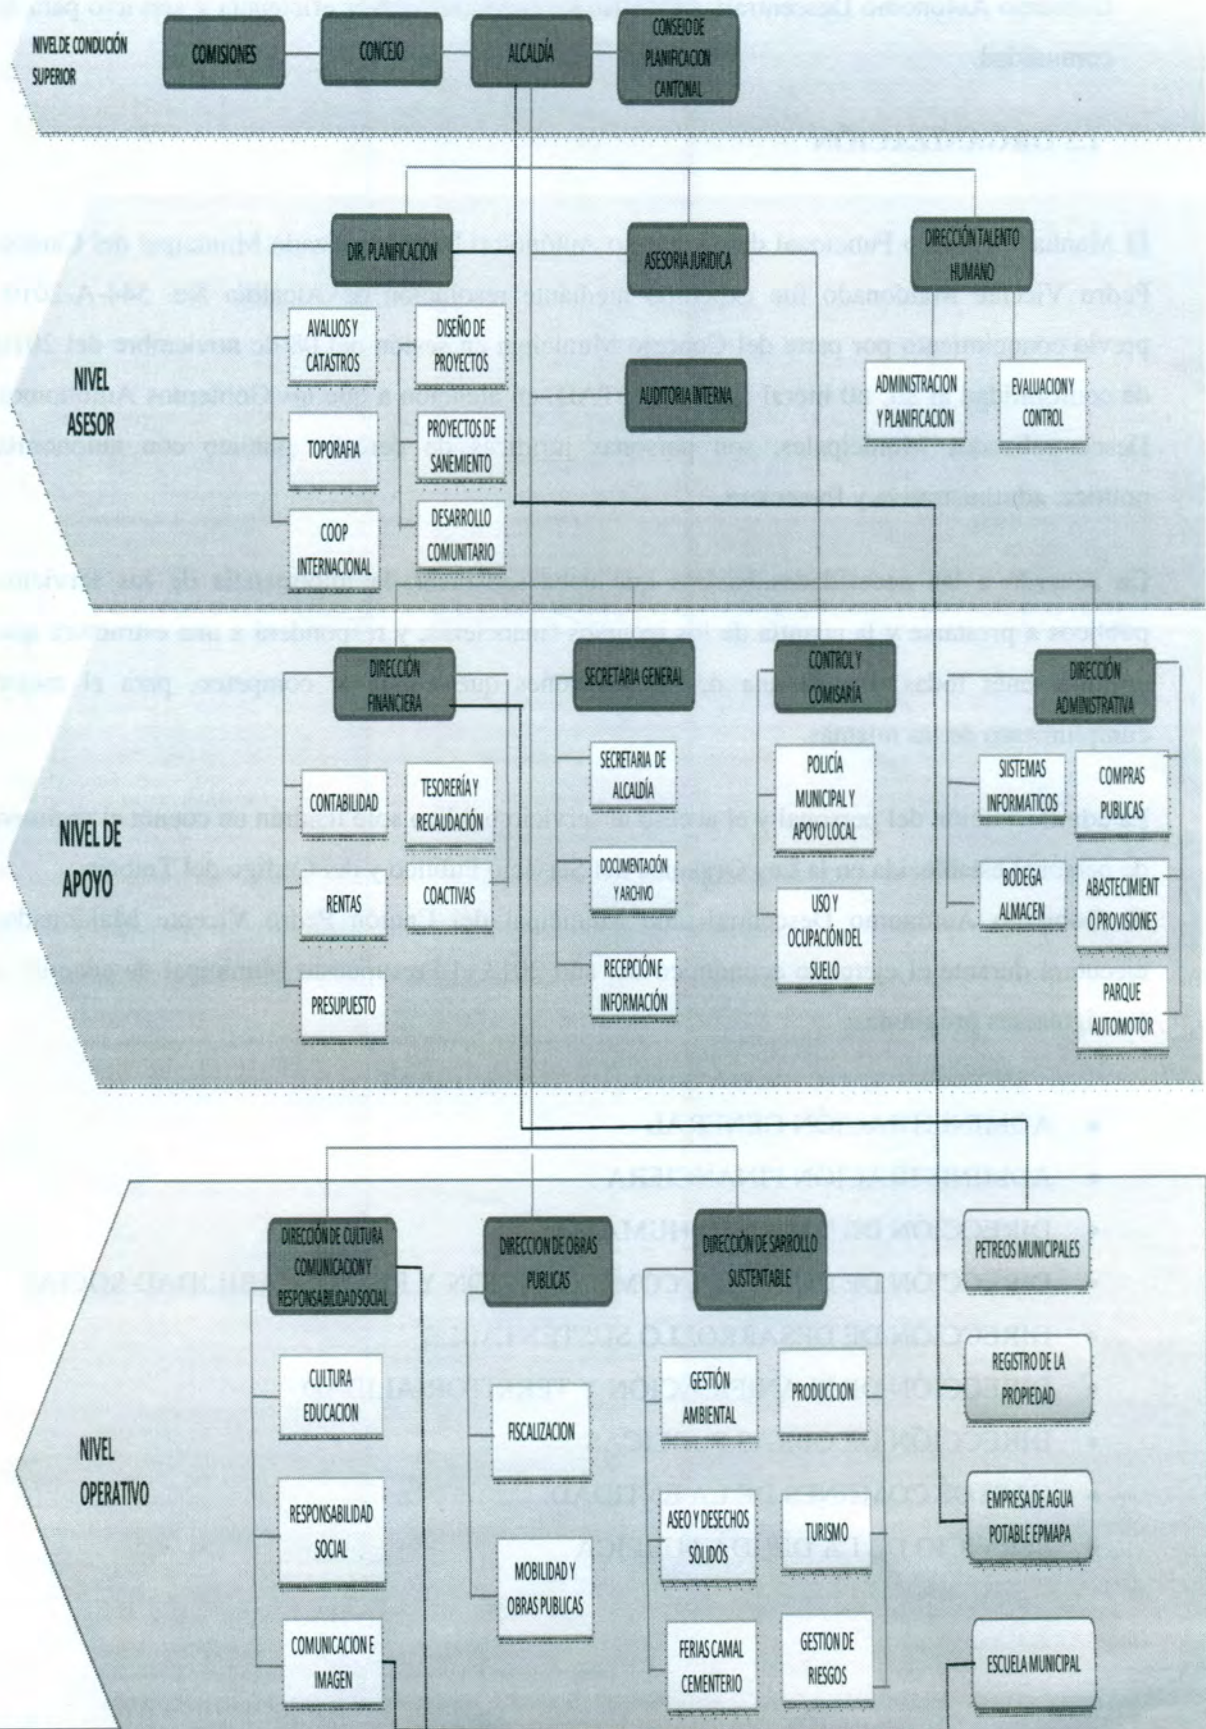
NIVEL DE CONDUCIÓN SUPERIOR

COMISIONES

CONCEJO

ALCALDÍA

CONSEJO DE PLANIFICACION CANTONAL

DIR. PLANIFICACIÓN

ASESORIA JURIDICA

DIRECCIÓN TALENTO HUMANO

AVALUOS Y CATASTROS

DISEÑO DE PROYECTOS

AUDITORIA INTERNA

NIVEL ASESOR

TOPORAFIA

PROYECTOS DE SANEMIENTO

ADMINISTRACION Y PLANIFICACION

EVALUACION Y CONTROL

COOP INTERNACIONAL

DESARROLLO COMUNITARIO

DIRECCIÓN FINANCIERA

SECRETARIA GENERAL

CONTROL Y COMISARÍA

DIRECCIÓN ADMINISTRATIVA

SECRETARIA DE ALCALDÍA

POLICÍA MUNICIPAL Y APOYO LOCAL

SISTEMAS INFORMATICOS

COMPRAS PUBLICAS

CONTABILIDAD

TESORERÍA Y RECAUDACIÓN

NIVEL DE APOYO

DOCUMENTACIÓN Y ARCHIVO

BODEGA ALMACEN

ABASTECIMIENTO PROVISIONES

RENTAS

COACTIVAS

USO Y OCUPACIÓN DEL SUELO

RECEPCIÓN E INFORMACIÓN

PARQUE AUTOMOTOR

PRESUPUESTO

DIRECCIÓN DE CULTURA COMUNICACION Y RESPONSABILIDAD SOCIAL

DIRECCION DE OBRAS PUBLICAS

DIRECCIÓN DE SARROLLO SUSTENTABLE

PETREOS MUNICIPALES

CULTURA EDUCACION

GESTIÓN AMBIENTAL

PRODUCCION

REGISTRO DE LA PROPIEDAD

FISCALIZACION

NIVEL OPERATIVO

RESPONSABILIDAD SOCIAL

ASEO Y DESECHOS SOLIDOS

TURISMO

EMPRESA DE AGUA POTABLE EPMAPA

MOBILIDAD Y OBRAS PUBLICAS

COMUNICACION E IMAGEN

FERIAS CAMAL CEMENTERIO

GESTION DE RIESGOS

ESCUELA MUNICIPAL